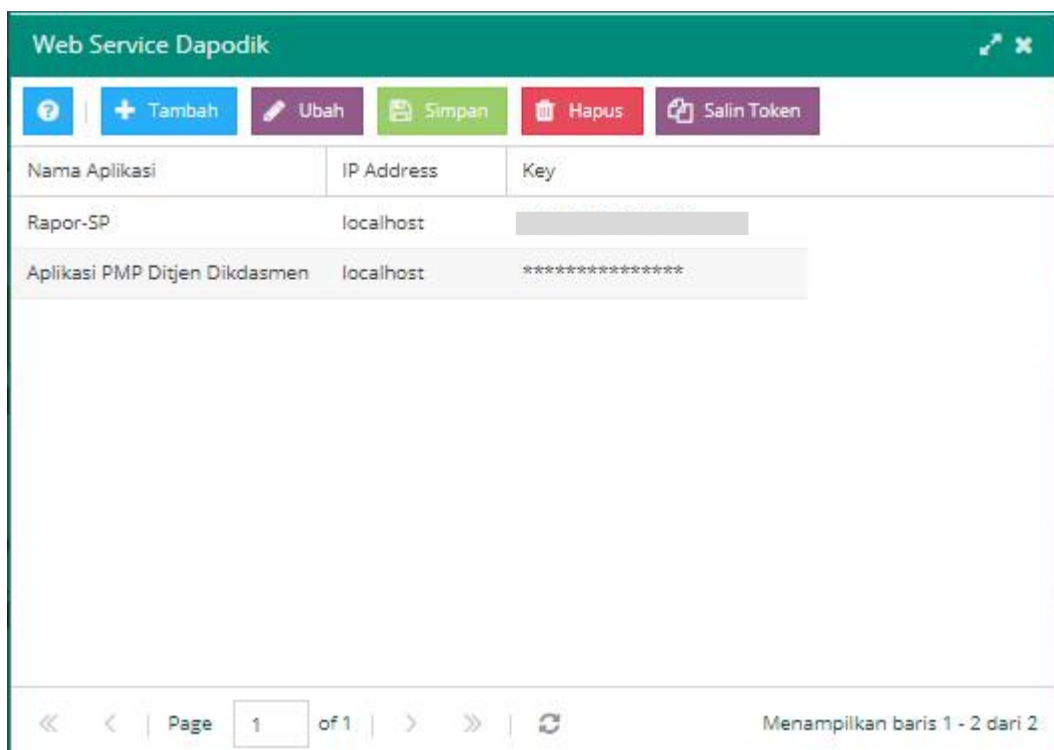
Web Service Dapodik

Tambah Ubah Simpan Hapus Salin Token

| Nama Aplikasi | IP Address | Key |
|---|---|---|
| Rapor-SP | localhost | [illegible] |
| Aplikasi PMP Ditjen Dikdasmen | localhost | **************** |

Page 1 of 1

Menampilkan baris 1 - 2 dari 2